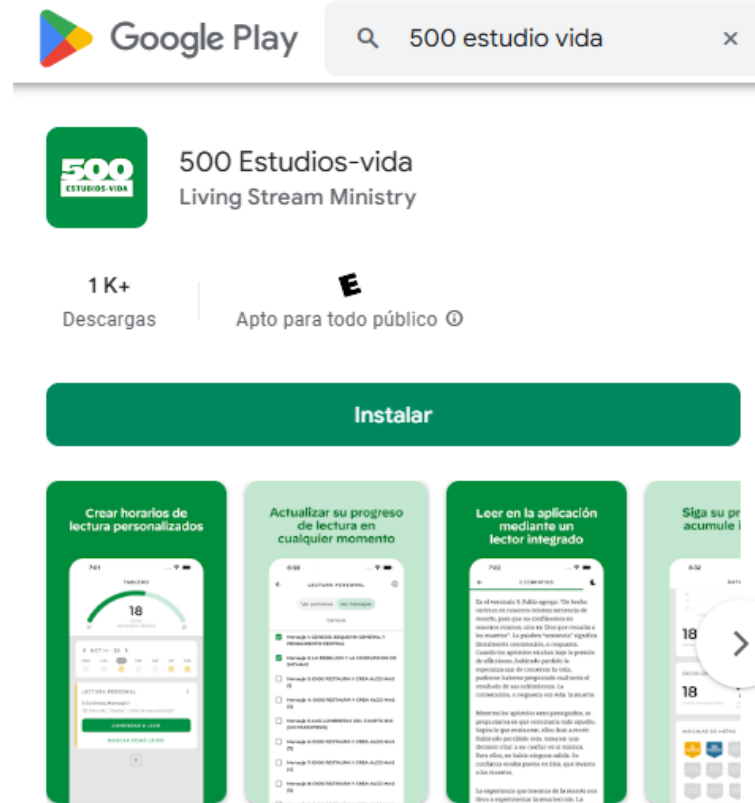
Google Play

500 estudio vida ×

500 ESTUDIOS-VIDA

500 Estudios-vida
Living Stream Ministry

1 K+
Descargas

E
Apto para todo público ⓘ

Instalar

Crear horarios de lectura personalizados

TABLERO
18

LECTURA PERSONAL
COMENZAR A LEER
MARCAR COMO LEÍDO

Actualizar su progreso de lectura en cualquier momento

LECTURA PERSONAL

Leer en la aplicación mediante un lector integrado

2 CORINTIOS

Siga su pr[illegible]
acumule i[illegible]

18
18